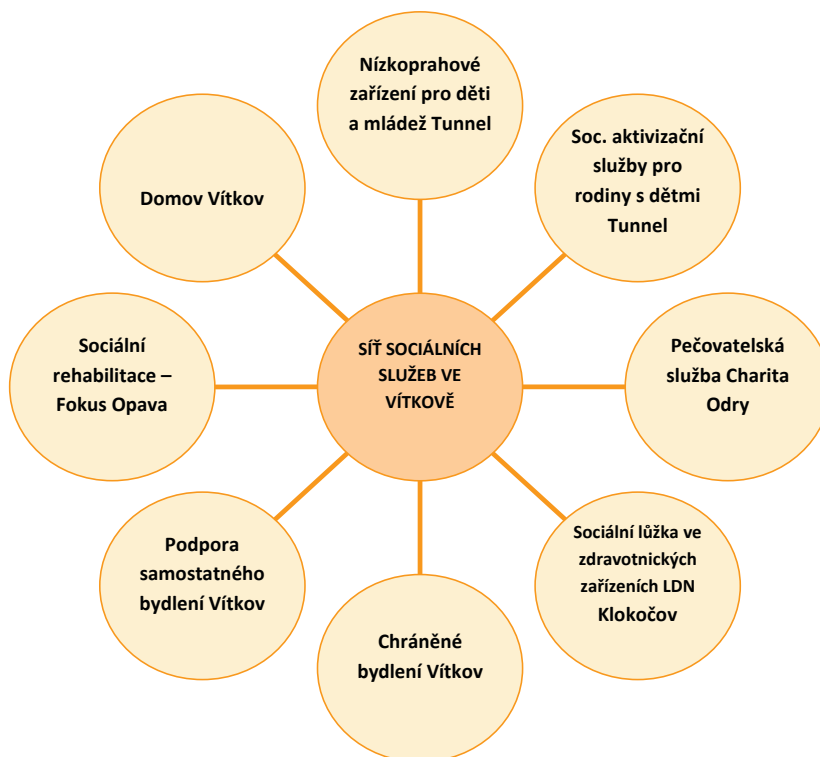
Nízkoprahové zařízení pro děti a mládež Tunnel

Domov Vítkov

Soc. aktivizační služby pro rodiny s dětmi Tunnel

Sociální rehabilitace – Fokus Opava

SÍŤ SOCIÁLNÍCH SLUŽEB VE VÍTKOVĚ

Pečovatelská služba Charita Odry

Podpora samostatného bydlení Vítkov

Sociální lůžka ve zdravotnických zařízeních LDN Klokočov

Chráněné bydlení Vítkov